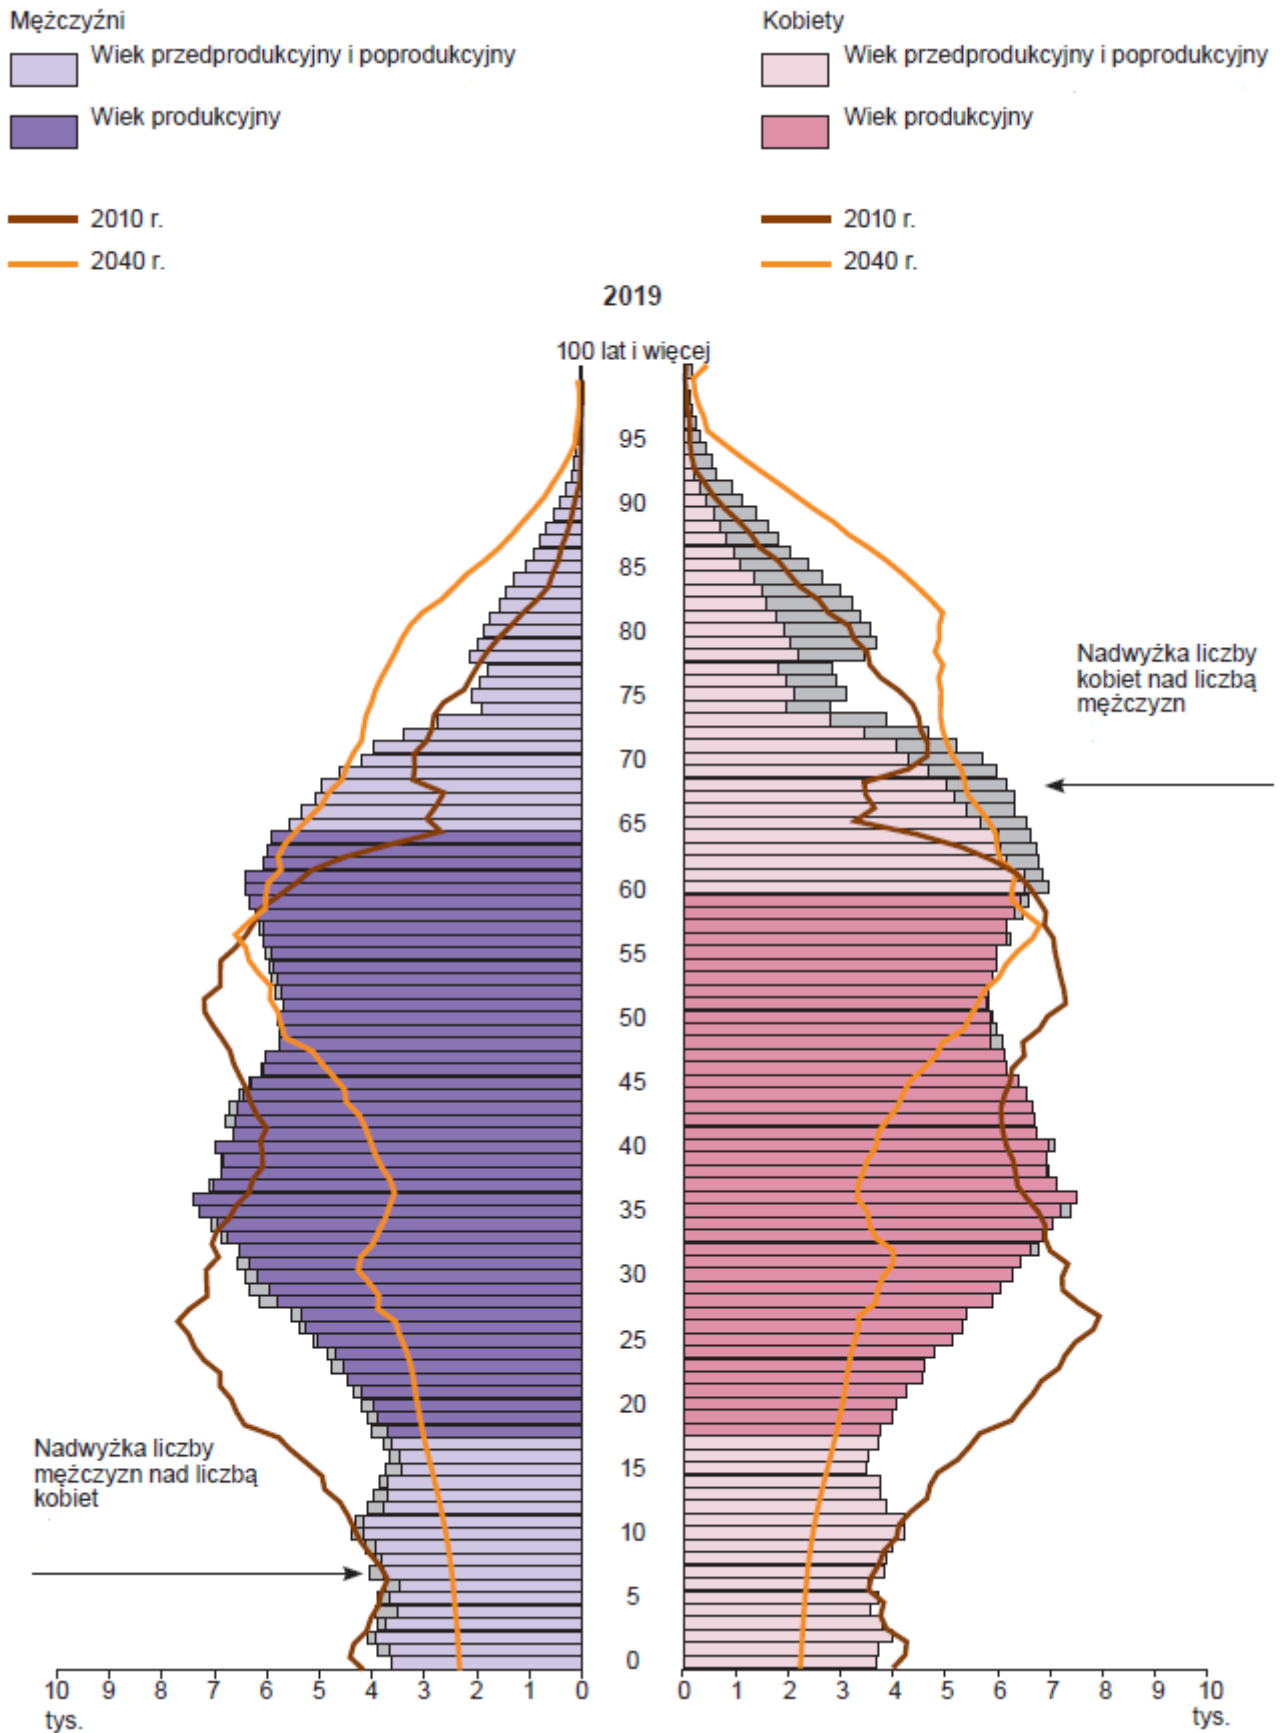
Mężczyźni
Wiek przedprodukcyjny i poprodukcyjny
Wiek produkcyjny
2010 r.
2040 r.

Kobiety
Wiek przedprodukcyjny i poprodukcyjny
Wiek produkcyjny
2010 r.
2040 r.

2019

100 lat i więcej
95
90
85
80
75
70
65
60
55
50
45
40
35
30
25
20
15
10
5
0

Nadwyżka liczby kobiet nad liczbą mężczyzn

Nadwyżka liczby mężczyzn nad liczbą kobiet

10 9 8 7 6 5 4 3 2 1 0
tys.

0 1 2 3 4 5 6 7 8 9 10
tys.